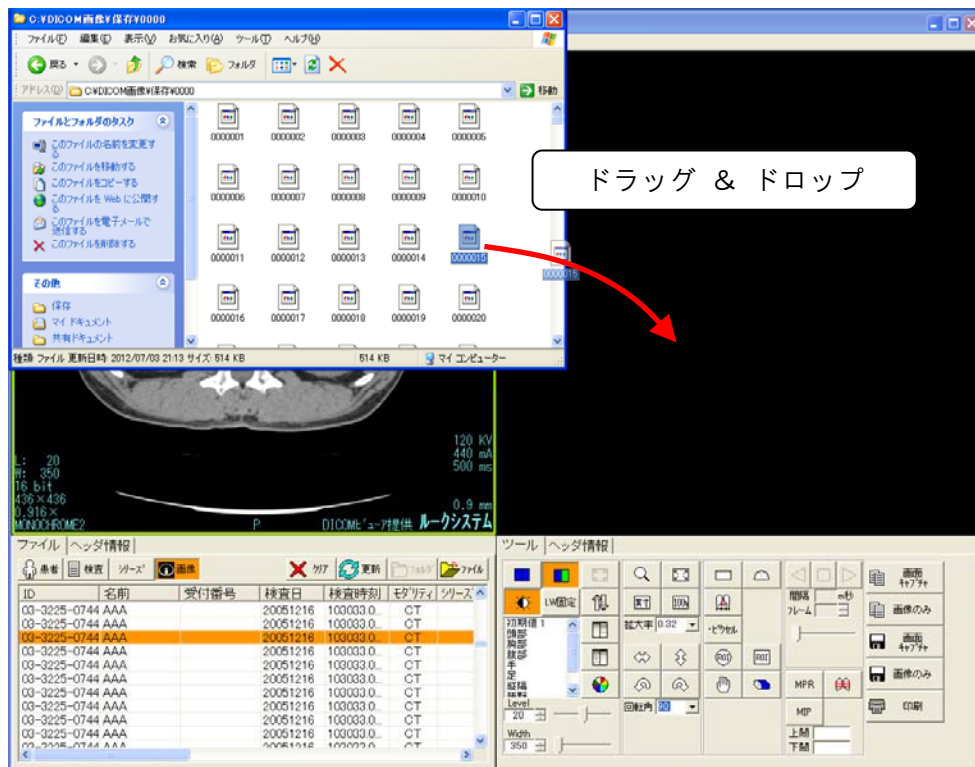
C:¥DICOM画像¥保存¥0000

ファイル(F) 編集(E) 表示(V) お気に入り(A) ツール(T) ヘルプ(H)

戻る 検索 フォルダ

アドレス(D) C:¥DICOM画像¥保存¥0000 移動

ファイルとフォルダのタスク

このファイルの名前を変更する
このファイルを移動する
このファイルをコピーする
このファイルを Web に公開する
このファイルを電子メールで送信する
このファイルを削除する

その他

保存
マイ ドキュメント
共有ドキュメント

0000001 0000002 0000003 0000004 0000005
0000006 0000007 0000008 0000009 0000010
0000011 0000012 0000013 0000014 0000015
0000016 0000017 0000018 0000019 0000020

0000015

種類: ファイル 更新日時: 2012/07/03 21:13 サイズ: 514 KB 514 KB マイ コンピューター

ドラッグ & ドロップ

L: 20
W: 350
16 bit
436×436
0.916×
MONOCHROME2
P
120 KV
440 mA
500 ms
0.9 mm
DICOMビューア提供 ルークシステム

ファイル ヘッダ情報

患者 検査 シリーズ 画像 クリア 更新 フォルダ ファイル

| ID | 名前 | 受付番号 | 検査日 | 検査時刻 | モダリティ | シリーズ |
|---|---|---|---|---|---|---|
| 03-3225-0744 | AAA | | 20051216 | 103033.0... | CT | |
| 03-3225-0744 | AAA | | 20051216 | 103033.0... | CT | |
| 03-3225-0744 | AAA | | 20051216 | 103033.0... | CT | |
| 03-3225-0744 | AAA | | 20051216 | 103033.0... | CT | |
| 03-3225-0744 | AAA | | 20051216 | 103033.0... | CT | |
| 03-3225-0744 | AAA | | 20051216 | 103033.0... | CT | |
| 03-3225-0744 | AAA | | 20051216 | 103033.0... | CT | |
| 03-3225-0744 | AAA | | 20051216 | 103033.0... | CT | |
| 03-3225-0744 | AAA | | 20051216 | 103033.0... | CT | |
| 03-3225-0744 | AAA | | 20051216 | 103033.0... | CT | |

ツール ヘッダ情報

LW固定
初期値 1
頭部
胸部
腹部
手
足
縦隔
Level
20
Width
350

拡大率 0.32
ピクセル
回転角 90

間隔 m秒
フレーム

MPR
MIP
上間
下間

画面キャプチャ
画像のみ
画面キャプチャ
画像のみ
印刷